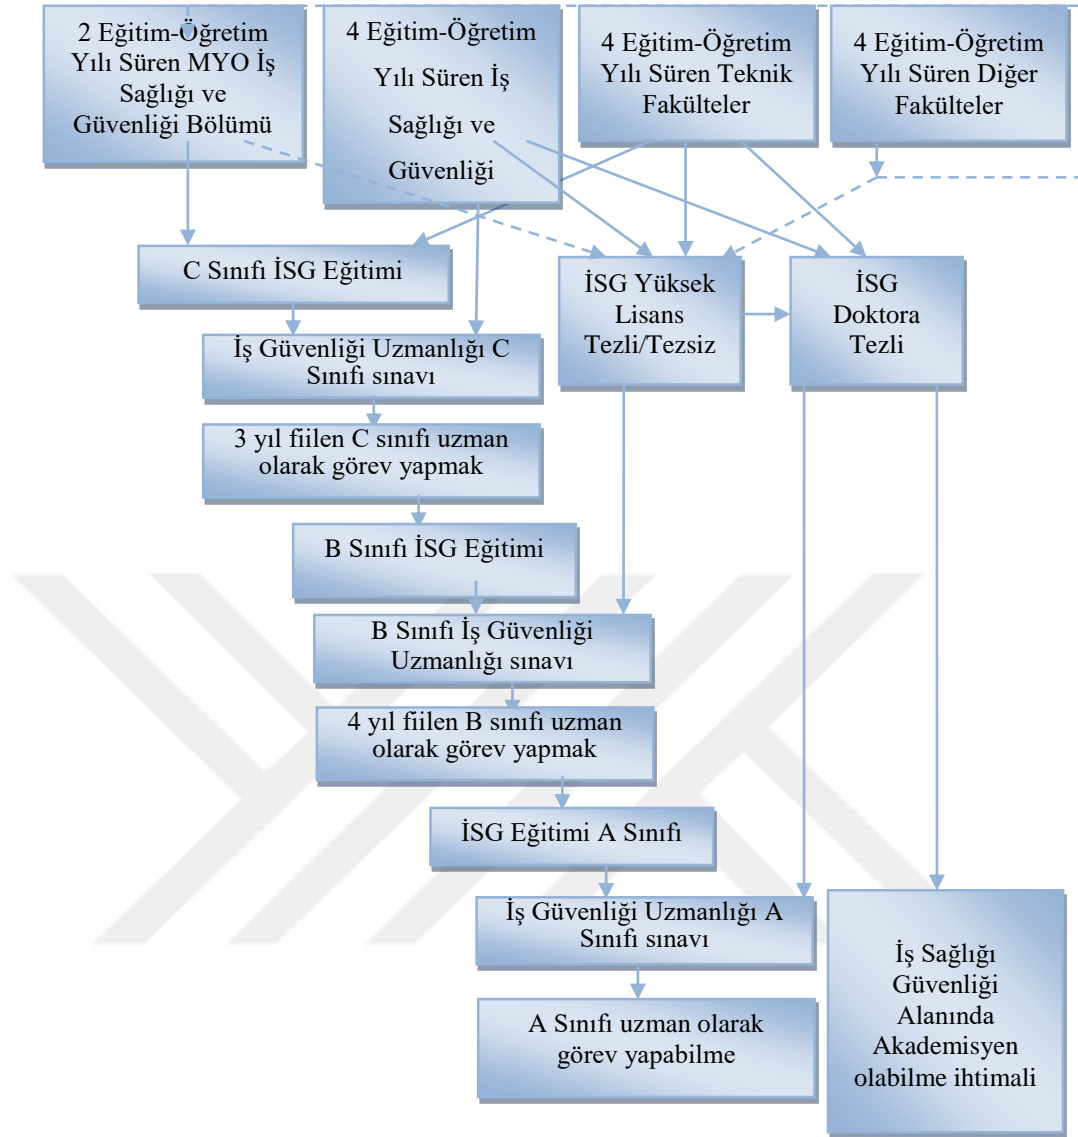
2 Eğitim-Öğretim Yılı Süren MYO İş Sağlığı ve Güvenliği Bölümü

4 Eğitim-Öğretim Yılı Süren İş Sağlığı ve Güvenliği

4 Eğitim-Öğretim Yılı Süren Teknik Fakülteler

4 Eğitim-Öğretim Yılı Süren Diğer Fakülteler

C Sınıfı İSG Eğitimi

İSG Yüksek Lisans Tezli/Tezsiz

İSG Doktora Tezli

İş Güvenliği Uzmanlığı C Sınıfı sınavı

3 yıl fiilen C sınıfı uzman olarak görev yapmak

B Sınıfı İSG Eğitimi

B Sınıfı İş Güvenliği Uzmanlığı sınavı

4 yıl fiilen B sınıfı uzman olarak görev yapmak

İSG Eğitimi A Sınıfı

İş Güvenliği Uzmanlığı A Sınıfı sınavı

A Sınıfı uzman olarak görev yapabilme

İş Sağlığı Güvenliği Alanında Akademisyen olabilme ihtimali